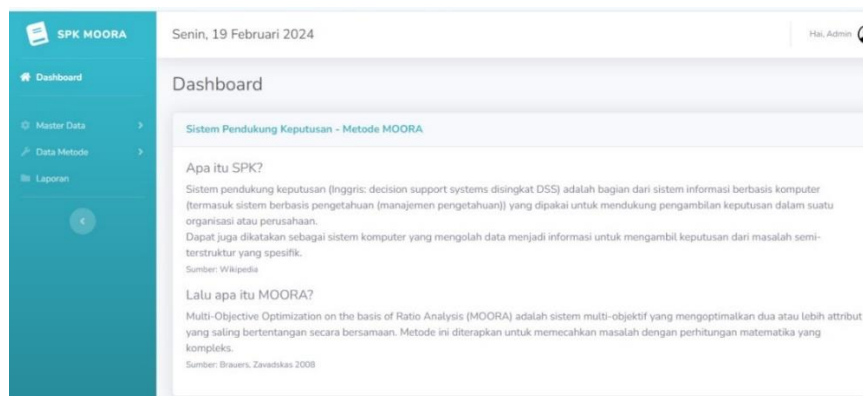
SPK MOORA

Dashboard

Master Data

Data Metode

Laporan

Senin, 19 Februari 2024

Hai, Admin

Dashboard

Sistem Pendukung Keputusan - Metode MOORA

Apa itu SPK?

Sistem pendukung keputusan (Inggris: decision support systems disingkat DSS) adalah bagian dari sistem informasi berbasis komputer (termasuk sistem berbasis pengetahuan (manajemen pengetahuan)) yang dipakai untuk mendukung pengambilan keputusan dalam suatu organisasi atau perusahaan.
Dapat juga dikatakan sebagai sistem komputer yang mengolah data menjadi informasi untuk mengambil keputusan dari masalah semi-terstruktur yang spesifik.

Sumber: Wikipedia

Lalu apa itu MOORA?

Multi-Objective Optimization on the basis of Ratio Analysis (MOORA) adalah sistem multi-objektif yang mengoptimalkan dua atau lebih attribut yang saling bertentangan secara bersamaan. Metode ini diterapkan untuk memecahkan masalah dengan perhitungan matematika yang kompleks.

Sumber: Brauers, Zavadskas 2008